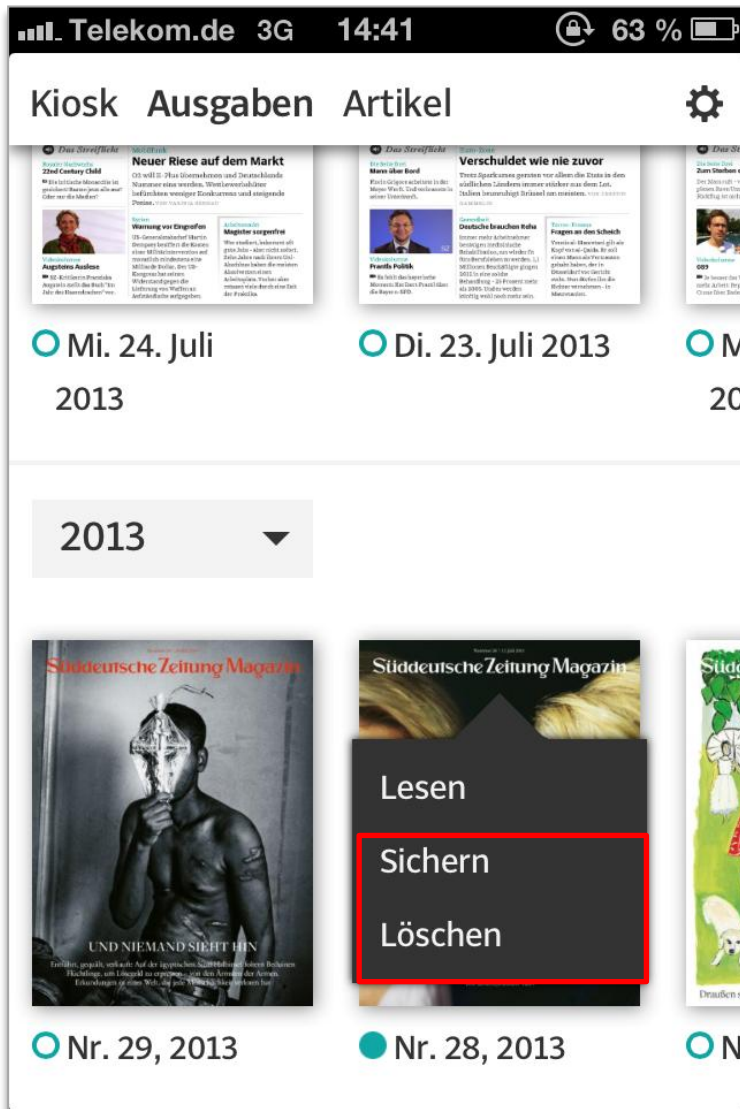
Telekom.de 3G 14:41 63 %

Kiosk Ausgaben Artikel

Das Streiflicht
Neuer Riese auf dem Markt
22nd Century Child
Warnung vor Eingreifen
Magister sorgenfrei
Augsteins Auslese

Das Streiflicht
Verschuldet wie nie zuvor
Mann über Bord
Deutsche brauchen Reha
Fragen an den Scheich
Franzls Politik

Mi. 24. Juli 2013

Di. 23. Juli 2013

M
20

2013

Süddeutsche Zeitung Magazin
UND NIEMAND SIEHT HIN

Süddeutsche Zeitung Magazin

Lesen
Sichern
Löschen

Süd
Draußen

Nr. 29, 2013

Nr. 28, 2013

N